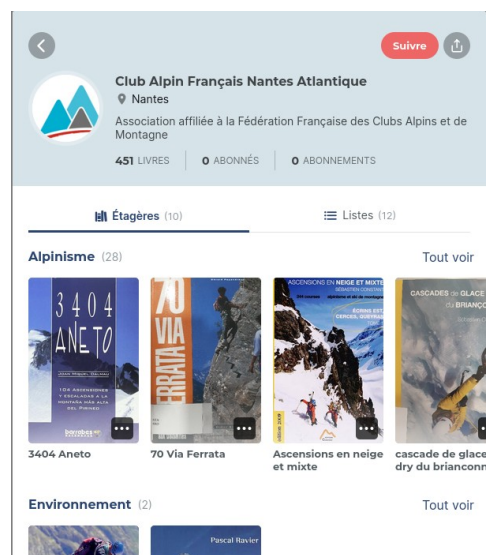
Suivre

Club Alpin Français Nantes Atlantique
Nantes
Association affiliée à la Fédération Française des Clubs Alpins et de Montagne

451 LIVRES | 0 ABONNÉS | 0 ABONNEMENTS

Étagères (10) | Listes (12)

Alpinisme (28)
Tout voir

3404 ANETO
104 ASCENSIONES Y ESCALADAS A LA MONTAÑA MÁS ALTA DEL PIRINEO
barrabes

70 VIA FERRATA

ASCENSIONS EN NEIGE ET MIXTE
ÉCRINS EST CERCES, GUISANE

CASCADES DE GLACE ET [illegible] DU BRIANÇ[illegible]

3404 Aneto
70 Via Ferrata
Ascensions en neige et mixte
cascade de glace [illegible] dry du brianco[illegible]

Environnement (2)
Tout voir

Pascal Ravier